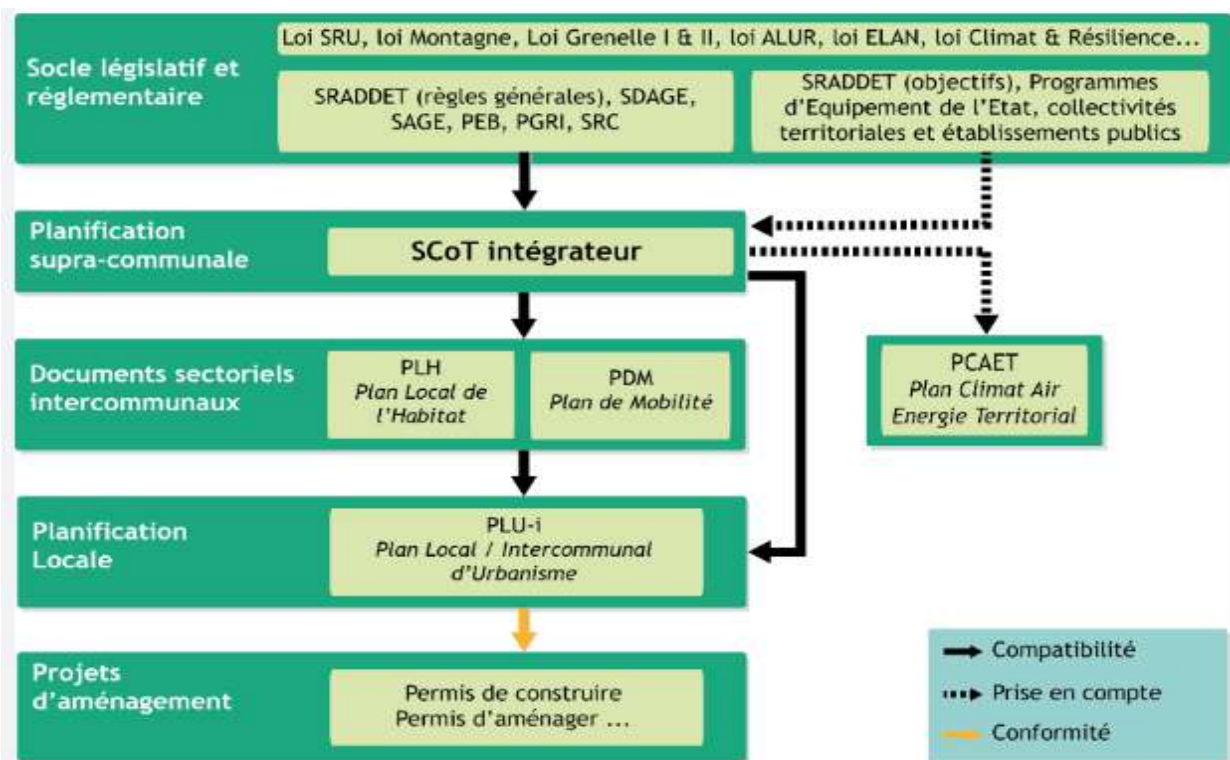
Socle législatif et réglementaire

Loi SRU, loi Montagne, Loi Grenelle I & II, loi ALUR, loi ELAN, loi Climat & Résilience...

SRADDET (règles générales), SDAGE, SAGE, PEB, PGRI, SRC

SRADDET (objectifs), Programmes d'Equipement de l'Etat, collectivités territoriales et établissements publics

Planification supra-communale

SCoT intégrateur

Documents sectoriels intercommunaux

PLH
Plan Local de l'Habitat

PDM
Plan de Mobilité

PCAET
Plan Climat Air Energie Territorial

Planification Locale

PLU-i
Plan Local / Intercommunal d'Urbanisme

Projets d'aménagement

Permis de construire
Permis d'aménager ...

Compatibilité
Prise en compte
Conformité